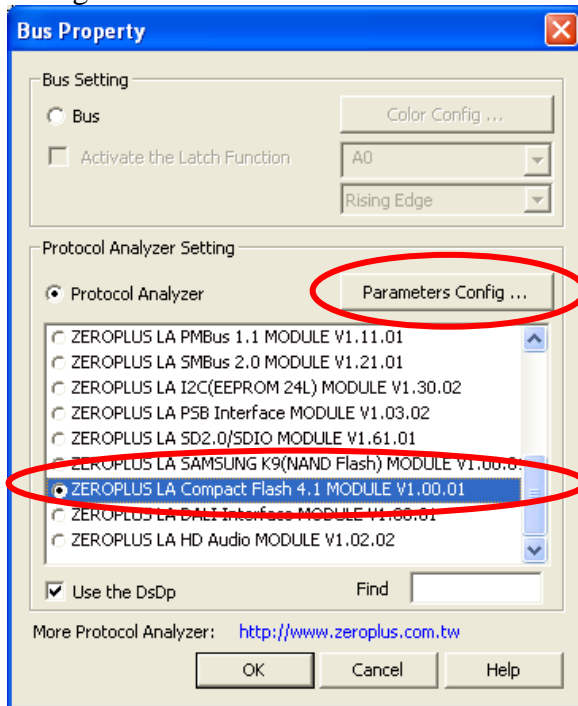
Bus Property

Bus Setting

Bus

Color Config ...

Activate the Latch Function

A0

Rising Edge

Protocol Analyzer Setting

Protocol Analyzer

Parameters Config ...

ZEROPLUS LA PMBus 1.1 MODULE V1.11.01
ZEROPLUS LA SMBus 2.0 MODULE V1.21.01
ZEROPLUS LA I2C(EEPROM 24L) MODULE V1.30.02
ZEROPLUS LA PSB Interface MODULE V1.03.02
ZEROPLUS LA SD2.0/SDIO MODULE V1.61.01
ZEROPLUS LA SAMSUNG K9(NAND Flash) MODULE V1.00.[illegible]
ZEROPLUS LA Compact Flash 4.1 MODULE V1.00.01
ZEROPLUS LA DALI Interface MODULE V1.00.01
ZEROPLUS LA HD Audio MODULE V1.02.02

Use the DsDp

Find

More Protocol Analyzer: http://www.zeroplus.com.tw

OK

Cancel

Help